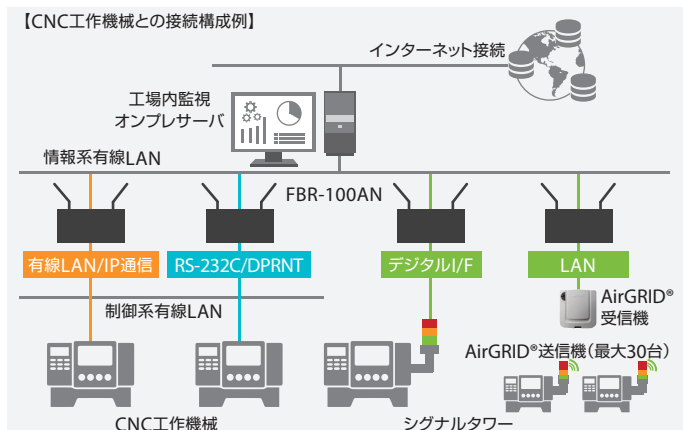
【CNC工作機械との接続構成例】

インターネット接続

工場内監視
オンプレサーバ

情報系有線LAN

FBR-100AN

有線LAN/IP通信

RS-232C/DPRNT

デジタルI/F

LAN

AirGRID®
受信機

制御系有線LAN

AirGRID®送信機（最大30台）

CNC工作機械

シグナルタワー